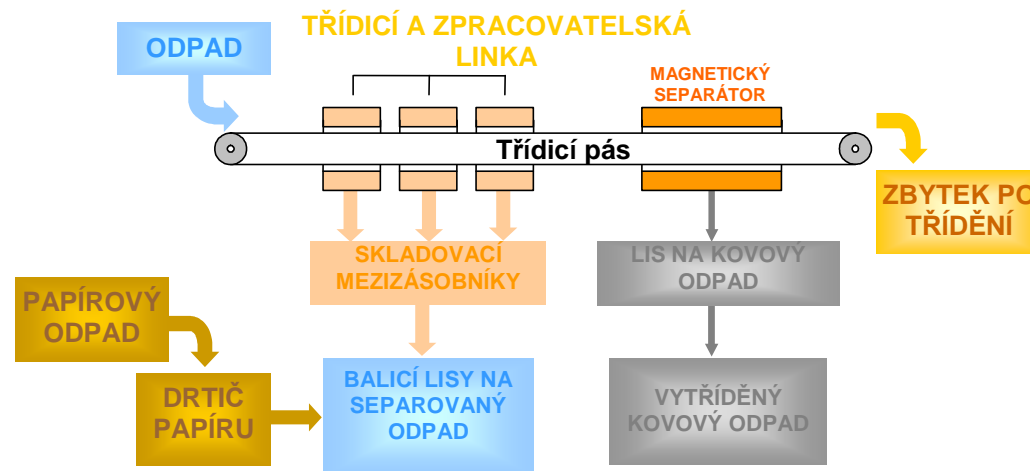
TŘÍDICÍ A ZPRACOVATELSKÁ LINKA

ODPAD

MAGNETICKÝ SEPARÁTOR

Třídicí pás

ZBYTEK PO TŘÍDĚNÍ

SKLADOVACÍ MEZIZÁSOBNÍKY

LIS NA KOVOVÝ ODPAD

PAPÍROVÝ ODPAD

DRTIČ PAPÍRU

BALICÍ LISY NA SEPAROVANÝ ODPAD

VYTŘÍDĚNÝ KOVOVÝ ODPAD